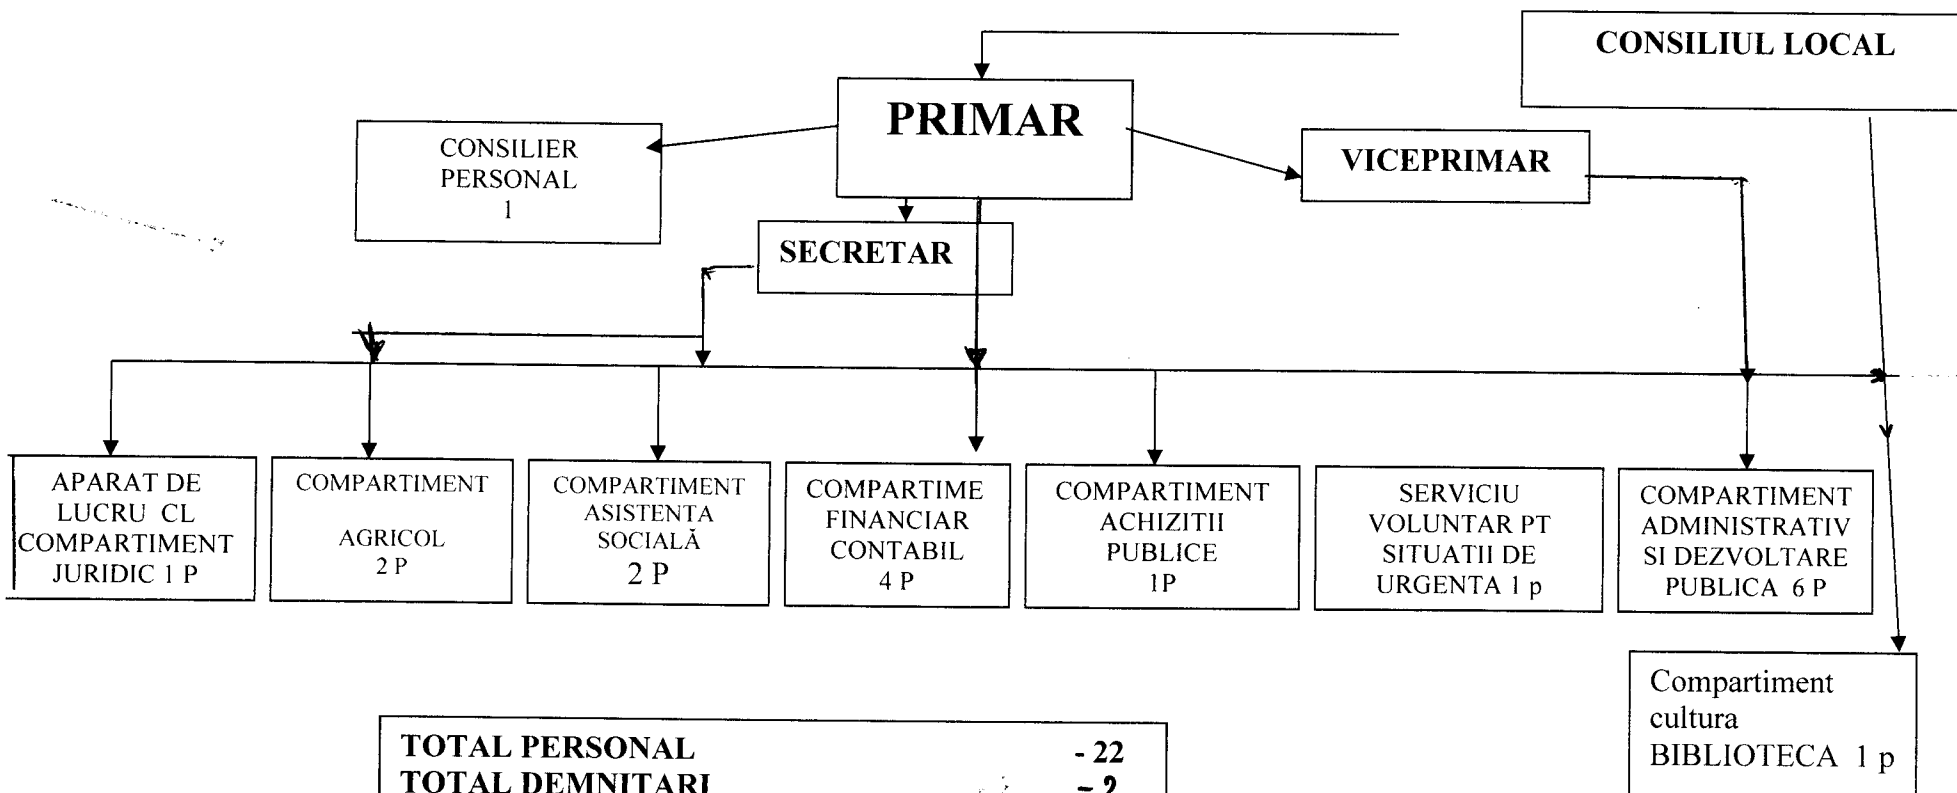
CONSILIUL LOCAL

PRIMAR

CONSILIER PERSONAL 1

VICEPRIMAR

SECRETAR

APARAT DE LUCRU CL COMPARTIMENT JURIDIC 1 P

COMPARTIMENT AGRICOL 2 P

COMPARTIMENT ASISTENTA SOCIALĂ 2 P

COMPARTIME FINANCIAR CONTABIL 4 P

COMPARTIMENT ACHIZITII PUBLICE 1P

SERVICIU VOLUNTAR PT SITUATII DE URGENTA 1 p

COMPARTIMENT ADMINISTRATIV SI DEZVOLTARE PUBLICA 6 P

Compartiment cultura BIBLIOTECA 1 p

TOTAL PERSONAL - 22
TOTAL DEMNITARI - 2